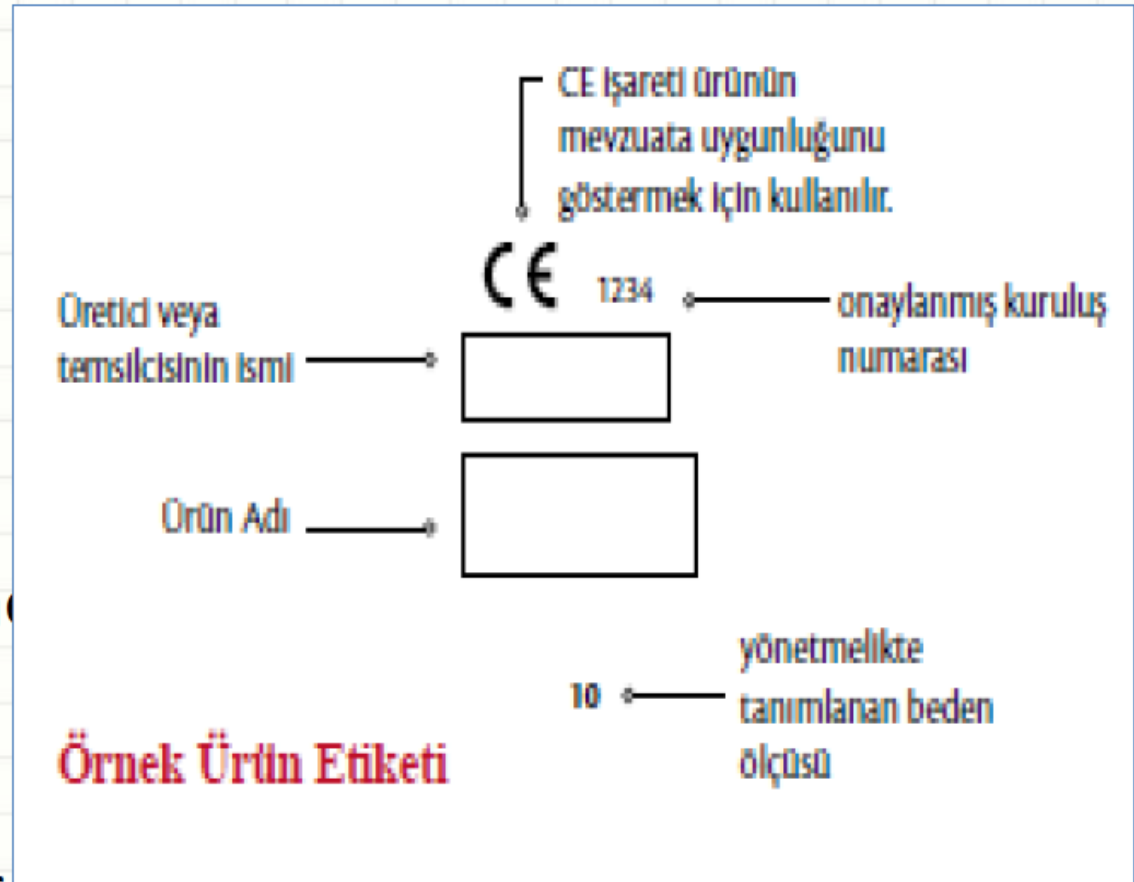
CE işareti ürünün mevzuata uygunluğunu göstermek için kullanılır.

CE

1234

onaylanmış kuruluş numarası

Üretici veya temsilcisinin ismi

Ürün Adı

yönetmelikte tanımlanan beden ölçüsü

10

Örnek Ürün Etiketi